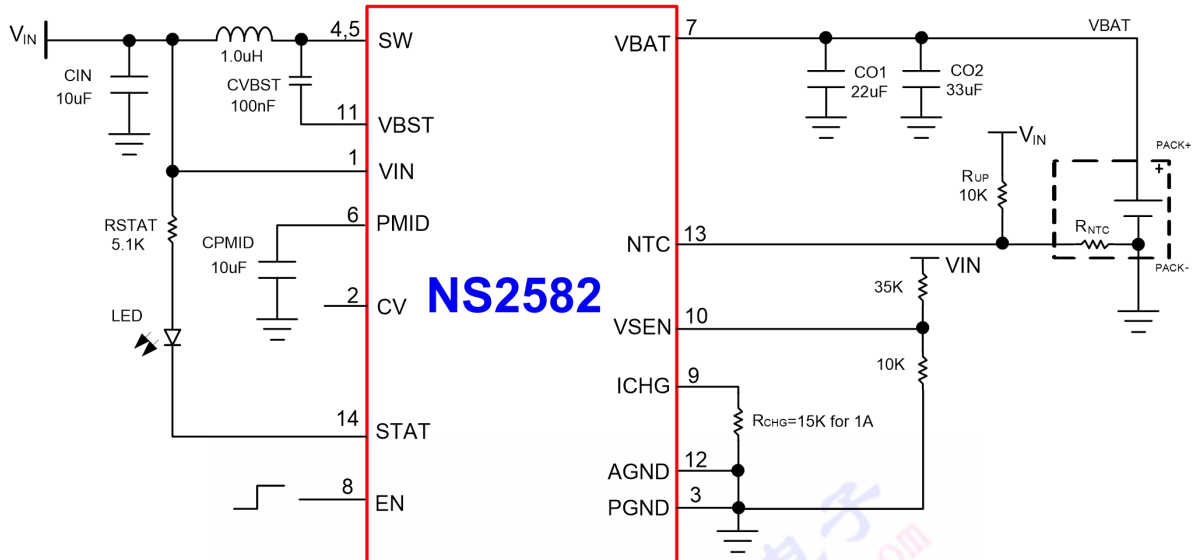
$V_{IN}$
CIN
10uF
1.0uH
CVBST
100nF
RSTAT
5.1K
CPMID
10uF
LED
4,5 SW
11 VBST
1 VIN
6 PMID
2 CV
14 STAT
8 EN
NS2582
7 VBAT
13 NTC
10 VSEN
9 ICHG
12 AGND
3 PGND
VBAT
CO1
22uF
CO2
33uF
$V_{IN}$
$R_{UP}$
10K
PACK+
+
$R_{NTC}$
PACK-
VIN
35K
10K
$R_{CHG}$=15K for 1A